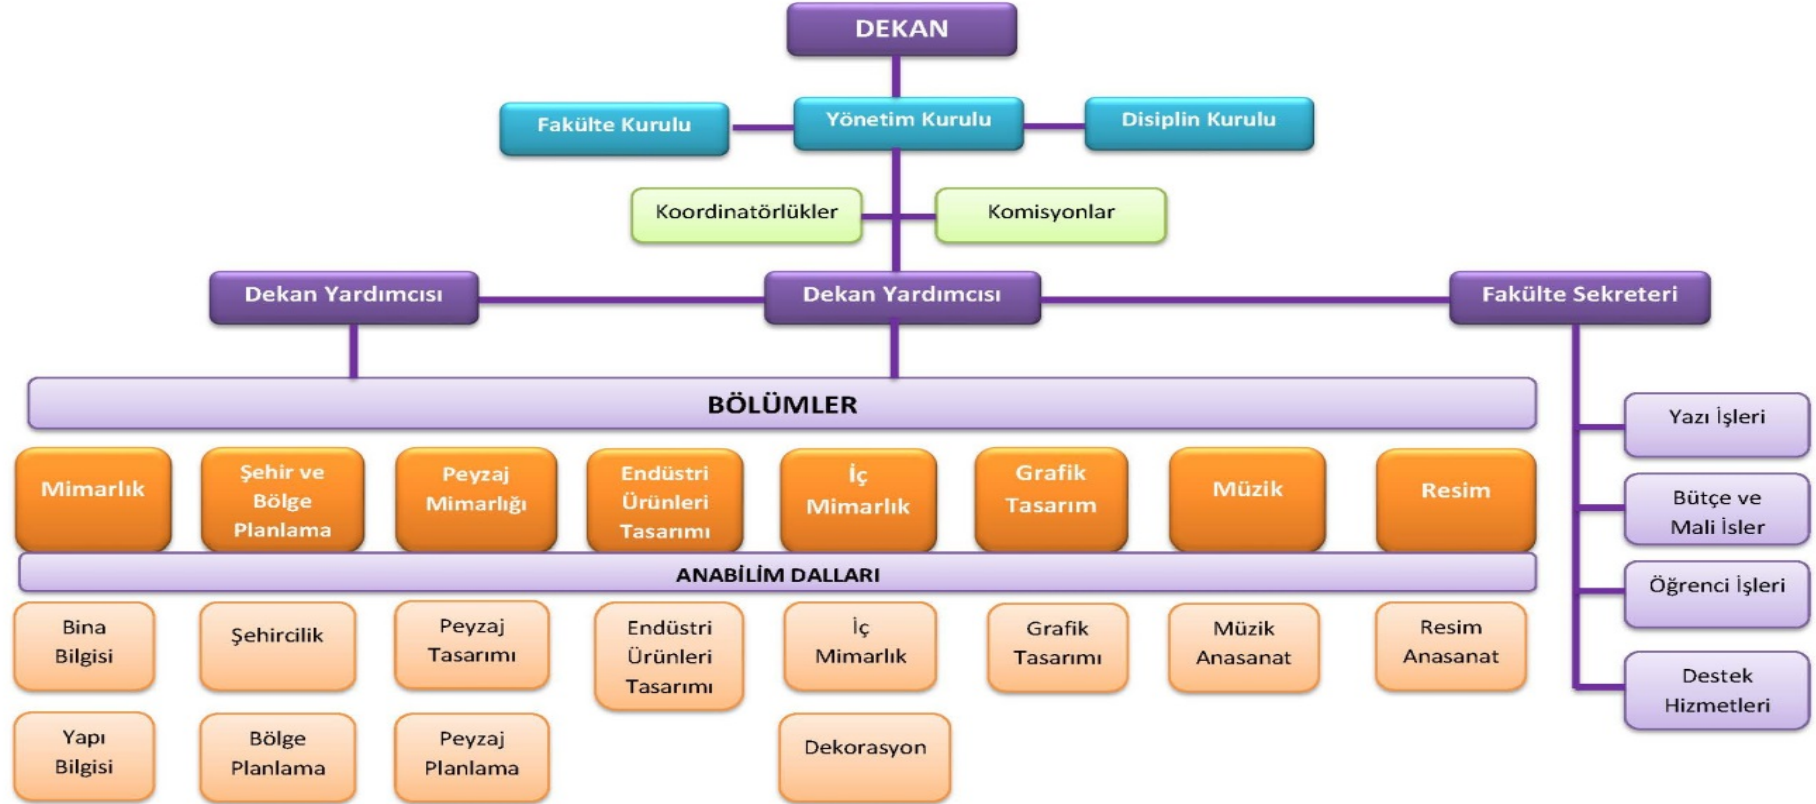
DEKAN

Fakülte Kurulu

Yönetim Kurulu

Disiplin Kurulu

Koordinatörlükler

Komisyonlar

Dekan Yardımcısı

Dekan Yardımcısı

Fakülte Sekreteri

BÖLÜMLER

Mimarlık

Şehir ve Bölge Planlama

Peyzaj Mimarlığı

Endüstri Ürünleri Tasarımı

İç Mimarlık

Grafik Tasarım

Müzik

Resim

ANABİLİM DALLARI

Bina Bilgisi

Şehircilik

Peyzaj Tasarımı

Endüstri Ürünleri Tasarımı

İç Mimarlık

Grafik Tasarımı

Müzik Anasanat

Resim Anasanat

Yapı Bilgisi

Bölge Planlama

Peyzaj Planlama

Dekorasyon

Yazı İşleri

Bütçe ve Mali İsler

Öğrenci İşleri

Destek Hizmetleri